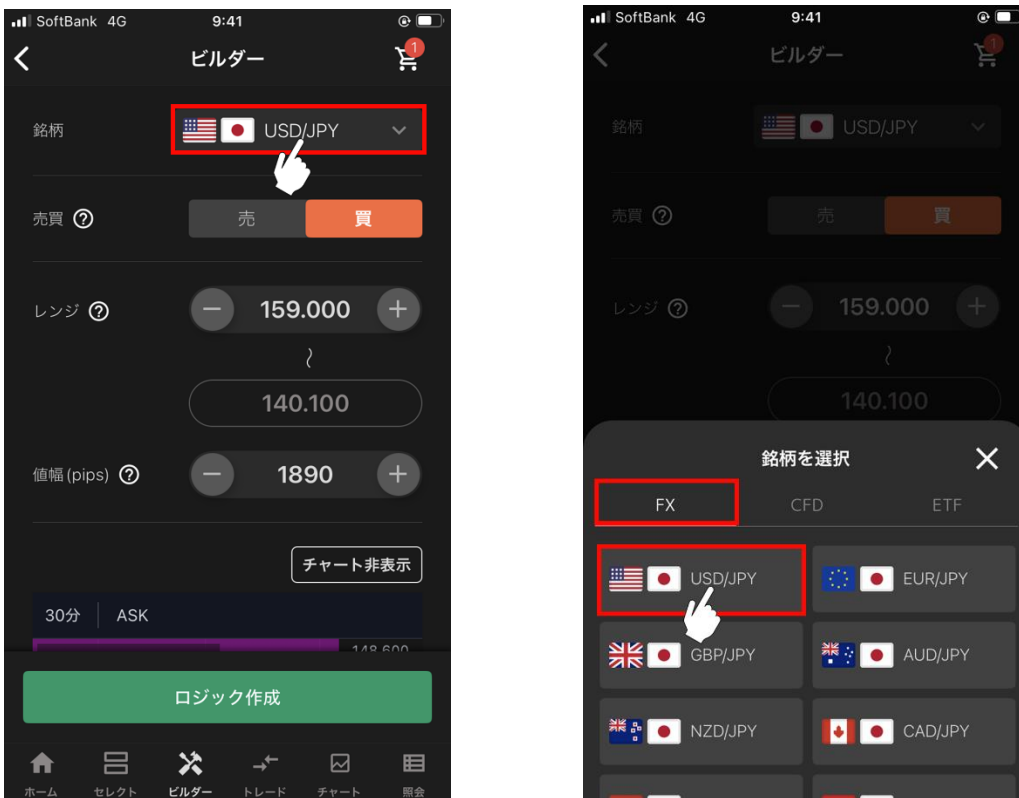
SoftBank 4G 9:41
ビルダー
1
銘柄 USD/JPY
売買 ?
売 買
レンジ ?
159.000
〜
140.100
値幅 (pips) ?
1890
チャート非表示
30分 ASK
148.600
ロジック作成
ホーム セレクト ビルダー トレード チャート 照会

SoftBank 4G 9:41
ビルダー
1
銘柄 USD/JPY
売買 ?
売 買
レンジ ?
159.000
〜
140.100
銘柄を選択
FX CFD ETF
USD/JPY EUR/JPY
GBP/JPY AUD/JPY
NZD/JPY CAD/JPY